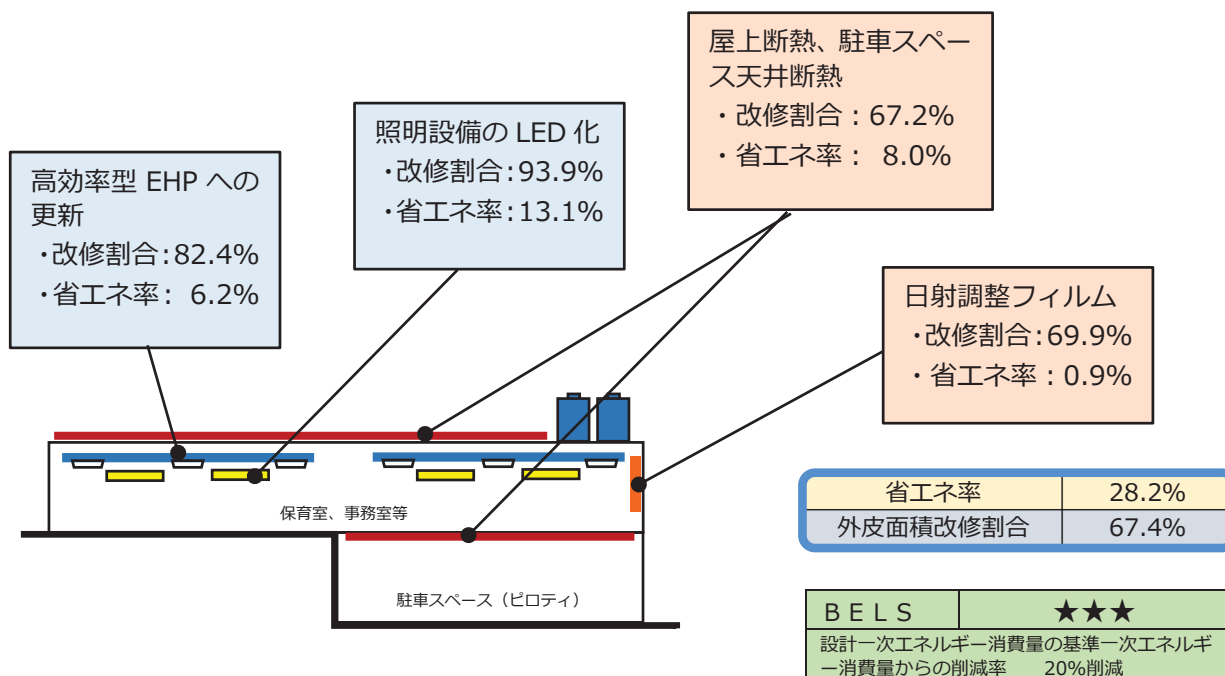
屋上断熱、駐車スペース天井断熱
・改修割合：67.2%
・省エネ率： 8.0%

照明設備の LED 化
・改修割合：93.9%
・省エネ率：13.1%

高効率型 EHP への更新
・改修割合：82.4%
・省エネ率： 6.2%

日射調整フィルム
・改修割合：69.9%
・省エネ率：0.9%

保育室、事務室等

駐車スペース（ピロティ）

| 省エネ率 | 28.2% |
|---|---|
| 外皮面積改修割合 | 67.4% |

| ＢＥＬＳ | ★★★ |
|---|---|

設計一次エネルギー消費量の基準一次エネルギー消費量からの削減率　20%削減